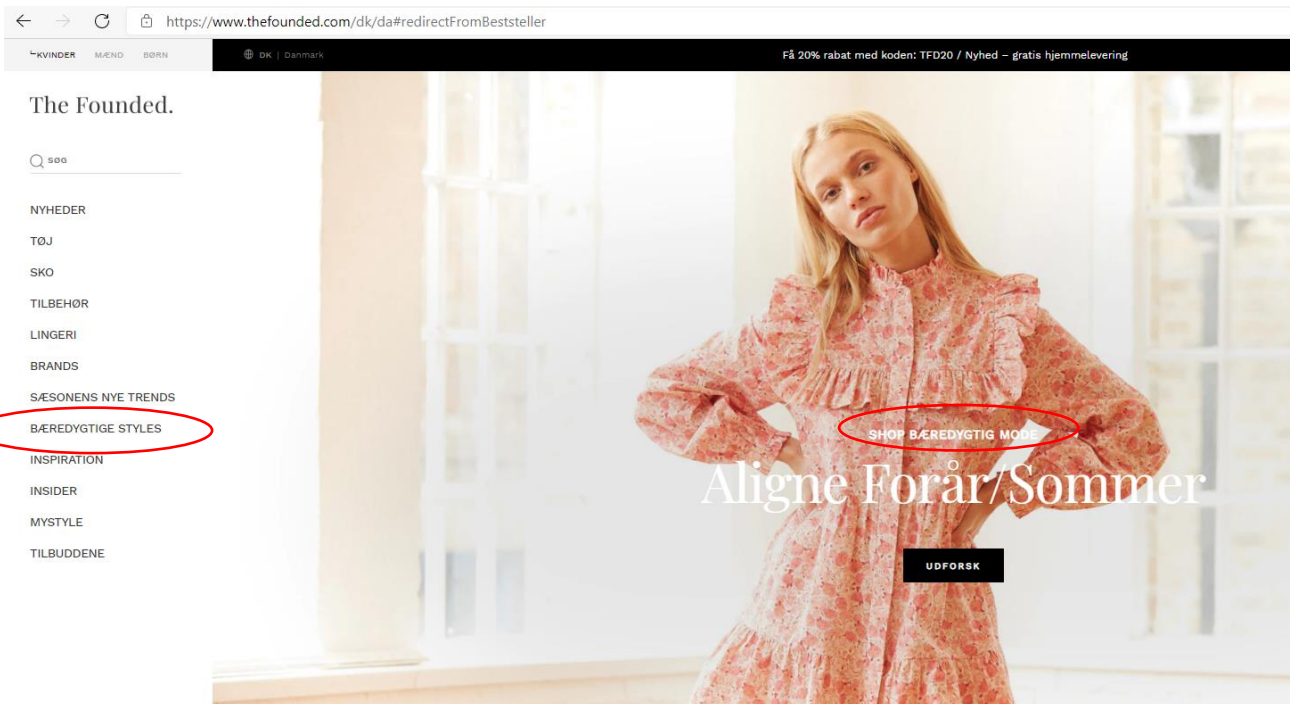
https://www.thefounded.com/dk/da#redirectFromBeststeller

KVINDER MÆND BØRN

DK | Danmark

Få 20% rabat med koden: TFD20 / Nyhed – gratis hjemmelevering

The Founded.

SØG

NYHEDER
TØJ
SKO
TILBEHØR
LINGERI
BRANDS
SÆSONENS NYE TRENDS
BÆREDYGTIGE STYLES
INSPIRATION
INSIDER
MYSTYLE
TILBUDDENE

SHOP BÆREDYGTIG MODE

Aligne Forår/Sommer

UDFORSK